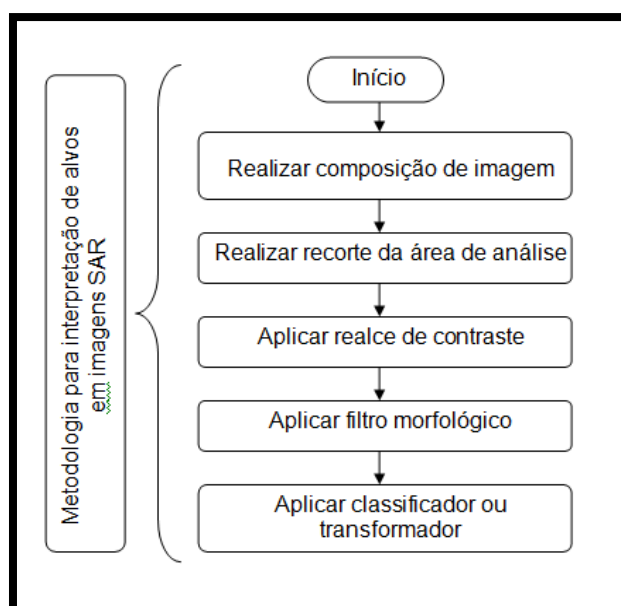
Metodologia para interpretação de alvos em imagens SAR

Início

Realizar composição de imagem

Realizar recorte da área de análise

Aplicar realce de contraste

Aplicar filtro morfológico

Aplicar classificador ou transformador